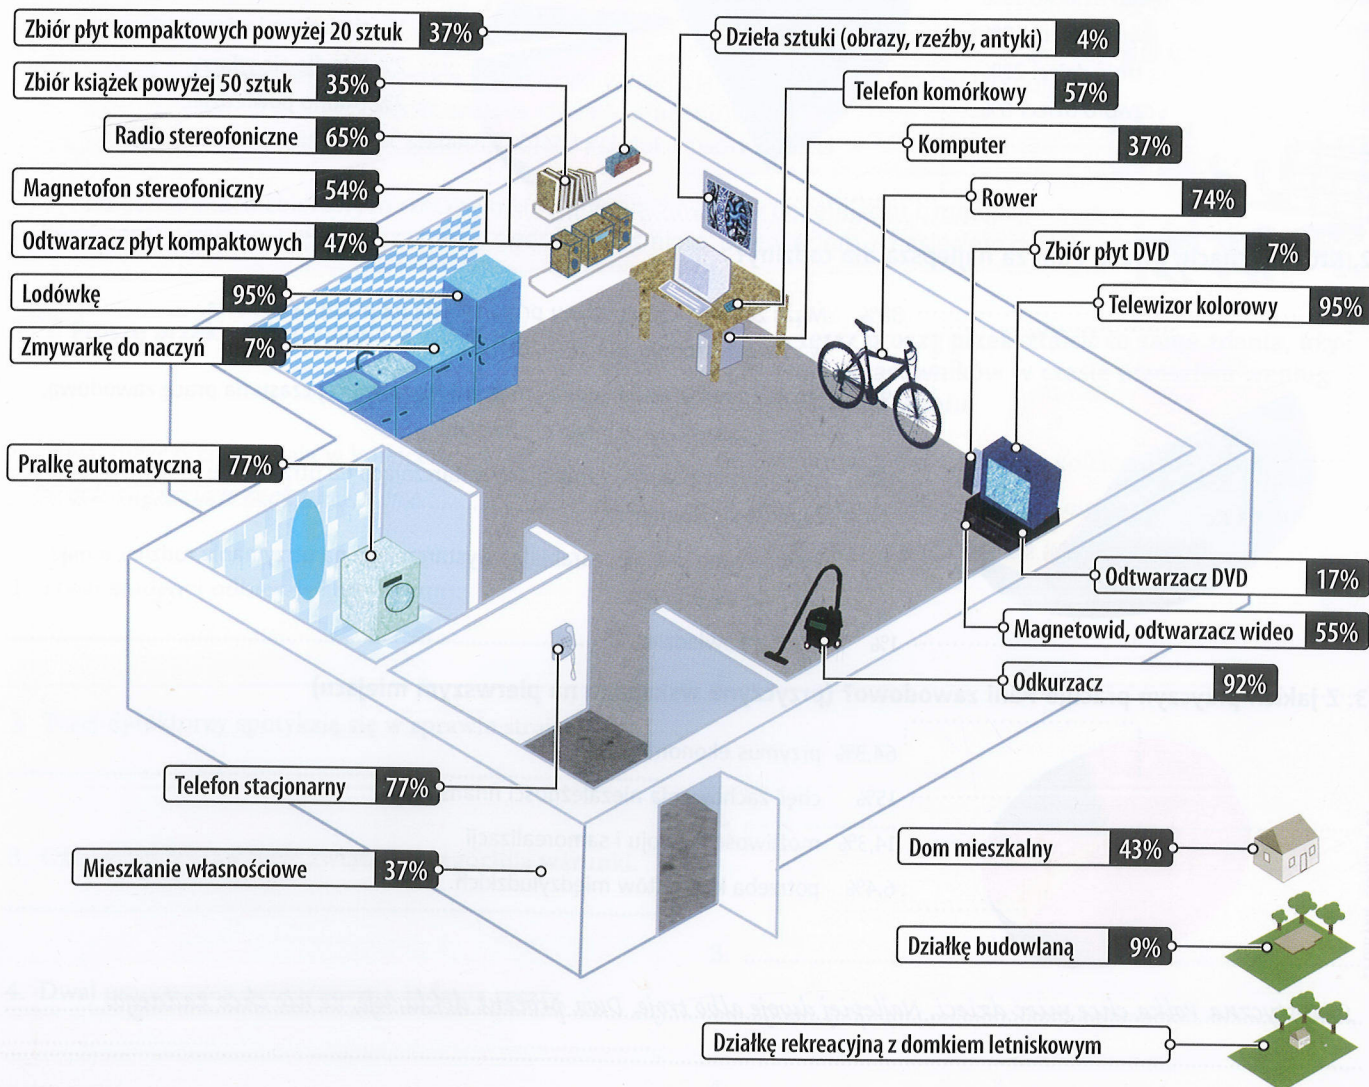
Zbiór płyt kompaktowych powyżej 20 sztuk 37%

Zbiór książek powyżej 50 sztuk 35%

Radio stereofoniczne 65%

Magnetofon stereofoniczny 54%

Odtwarzacz płyt kompaktowych 47%

Lodówkę 95%

Zmywarkę do naczyń 7%

Pralkę automatyczną 77%

Telefon stacjonarny 77%

Mieszkanie własnościowe 37%

Dzieła sztuki (obrazy, rzeźby, antyki) 4%

Telefon komórkowy 57%

Komputer 37%

Rower 74%

Zbiór płyt DVD 7%

Telewizor kolorowy 95%

Odtwarzacz DVD 17%

Magnetowid, odtwarzacz wideo 55%

Odkurzacz 92%

Dom mieszkalny 43%

Działkę budowlaną 9%

Działkę rekreacyjną z domkiem letniskowym